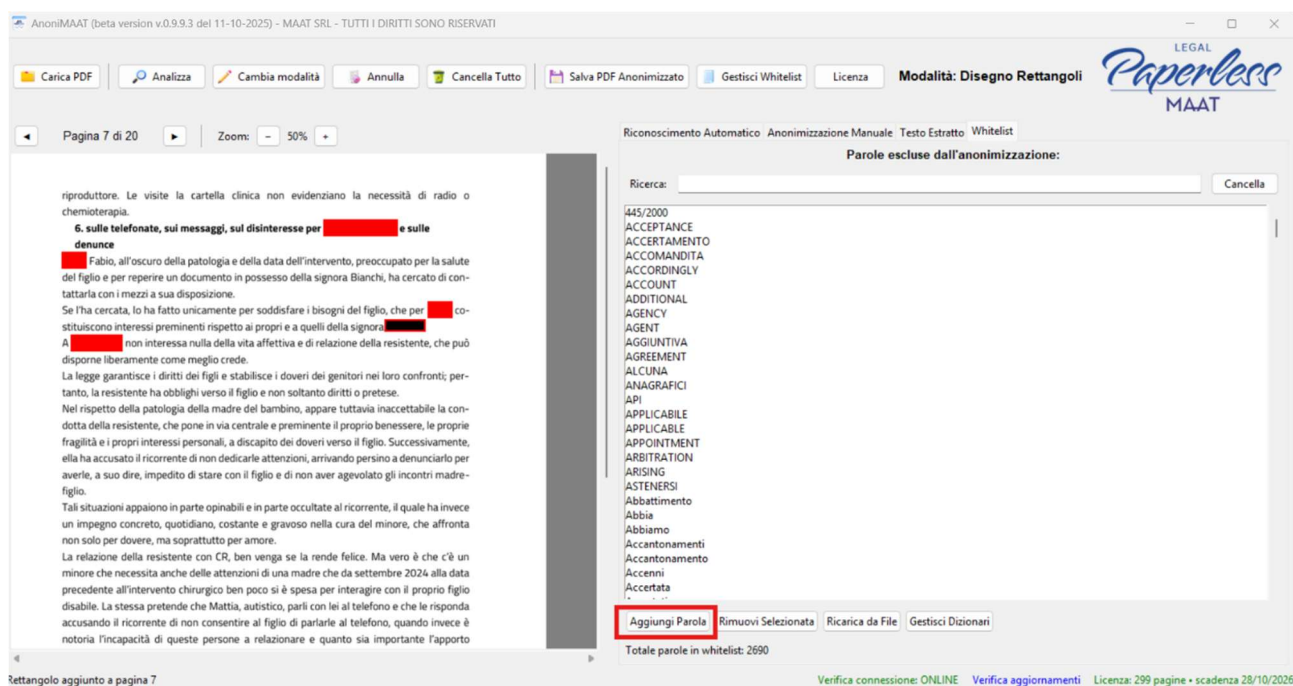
AnoniMAAT (beta version v.0.9.9.3 del 11-10-2025) - MAAT SRL - TUTTI I DIRITTI SONO RISERVATI

Carica PDF | Analizza | Cambia modalità | Annulla | Cancella Tutto | Salva PDF Anonimizzato | Gestisci Whitelist | Licenza

Modalità: Disegno Rettangoli

LEGAL
Paperless
MAAT

◄ Pagina 7 di 20 ► Zoom: - 50% +

riproduttore. Le visite la cartella clinica non evidenziano la necessità di radio o chemioterapia.

6. sulle telefonate, sui messaggi, sul disinteresse per e sulle denunce

Fabio, all'oscuro della patologia e della data dell'intervento, preoccupato per la salute del figlio e per reperire un documento in possesso della signora Bianchi, ha cercato di contattarla con i mezzi a sua disposizione.

Se l'ha cercata, lo ha fatto unicamente per soddisfare i bisogni del figlio, che per costituiscono interessi preminenti rispetto ai propri e a quelli della signora

A non interessa nulla della vita affettiva e di relazione della resistente, che può disporne liberamente come meglio crede.

La legge garantisce i diritti dei figli e stabilisce i doveri dei genitori nei loro confronti; pertanto, la resistente ha obblighi verso il figlio e non soltanto diritti o pretese.

Nel rispetto della patologia della madre del bambino, appare tuttavia inaccettabile la condotta della resistente, che pone in via centrale e preminente il proprio benessere, le proprie fragilità e i propri interessi personali, a discapito dei doveri verso il figlio. Successivamente, ella ha accusato il ricorrente di non dedicarle attenzioni, arrivando persino a denunciarlo per averle, a suo dire, impedito di stare con il figlio e di non aver agevolato gli incontri madre-figlio.

Tali situazioni appaiono in parte opinabili e in parte occultate al ricorrente, il quale ha invece un impegno concreto, quotidiano, costante e gravoso nella cura del minore, che affronta non solo per dovere, ma soprattutto per amore.

La relazione della resistente con CR, ben venga se la rende felice. Ma vero è che c'è un minore che necessita anche delle attenzioni di una madre che da settembre 2024 alla data precedente all'intervento chirurgico ben poco si è spesa per interagire con il proprio figlio disabile. La stessa pretende che Mattia, autistico, parli con lei al telefono e che le risponda accusando il ricorrente di non consentire al figlio di parlarle al telefono, quando invece è notoria l'incapacità di queste persone a relazionare e quanto sia importante l'apporto

Riconoscimento Automatico | Anonimizzazione Manuale | Testo Estratto | Whitelist

Parole escluse dall'anonimizzazione:

Ricerca: Cancella

445/2000
ACCEPTANCE
ACCERTAMENTO
ACCOMANDITA
ACCORDINGLY
ACCOUNT
ADDITIONAL
AGENCY
AGENT
AGGIUNTIVA
AGREEMENT
ALCUNA
ANAGRAFICI
API
APPLICABILE
APPLICABLE
APPOINTMENT
ARBITRATION
ARISING
ASTENERSI
Abbattimento
Abbia
Abbiamo
Accantonamenti
Accantonamento
Accenni
Accertata

Aggiungi Parola | Rimuovi Selezionata | Ricarica da File | Gestisci Dizionari

Totale parole in whitelist: 2690

Rettangolo aggiunto a pagina 7

Verifica connessione: ONLINE Verifica aggiornamenti Licenza: 299 pagine • scadenza 28/10/2026